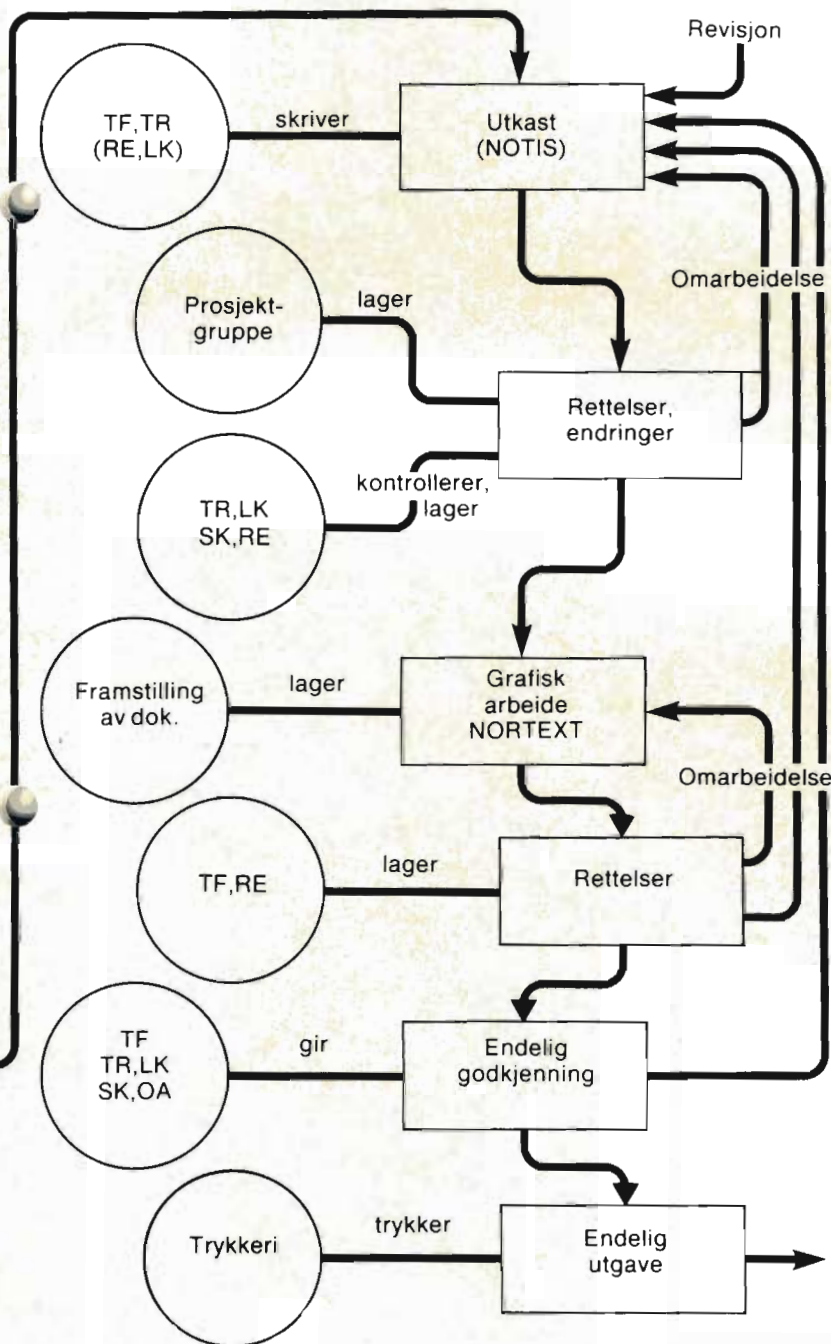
Revisjon

TF,TR (RE,LK)

skriver

Utkast (NOTIS)

Prosjektgruppe

lager

Omarbeidelse

Rettelser, endringer

TR,LK SK,RE

kontrollerer, lager

Framstilling av dok.

lager

Grafisk arbeide NORTEXT

Omarbeidelse

TF,RE

lager

Rettelser

TF TR,LK SK,OA

gir

Endelig godkjenning

Trykkeri

trykker

Endelig utgave